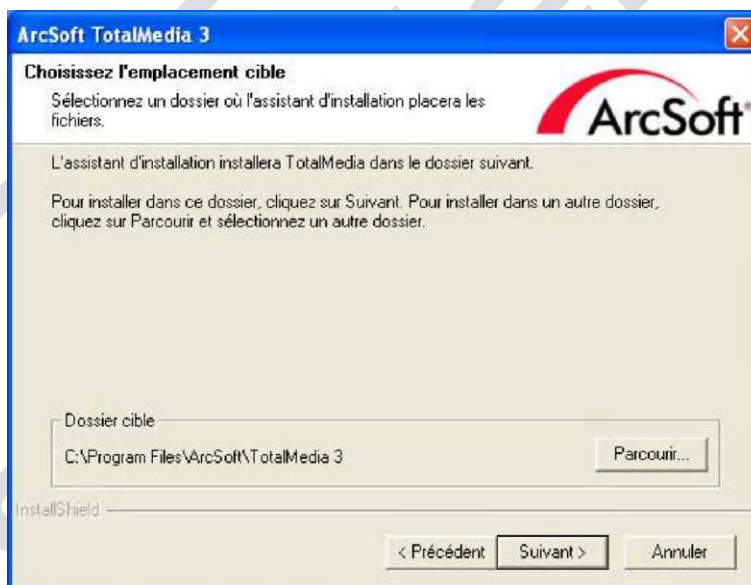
ArcSoft TotalMedia 3

Choisissez l'emplacement cible

Sélectionnez un dossier où l'assistant d'installation placera les fichiers.

ArcSoft

L'assistant d'installation installera TotalMedia dans le dossier suivant.

Pour installer dans ce dossier, cliquez sur Suivant. Pour installer dans un autre dossier, cliquez sur Parcourir et sélectionnez un autre dossier.

Dossier cible

C:\Program Files\ArcSoft\TotalMedia 3

Parcourir...

InstallShield

< Précédent

Suivant >

Annuler